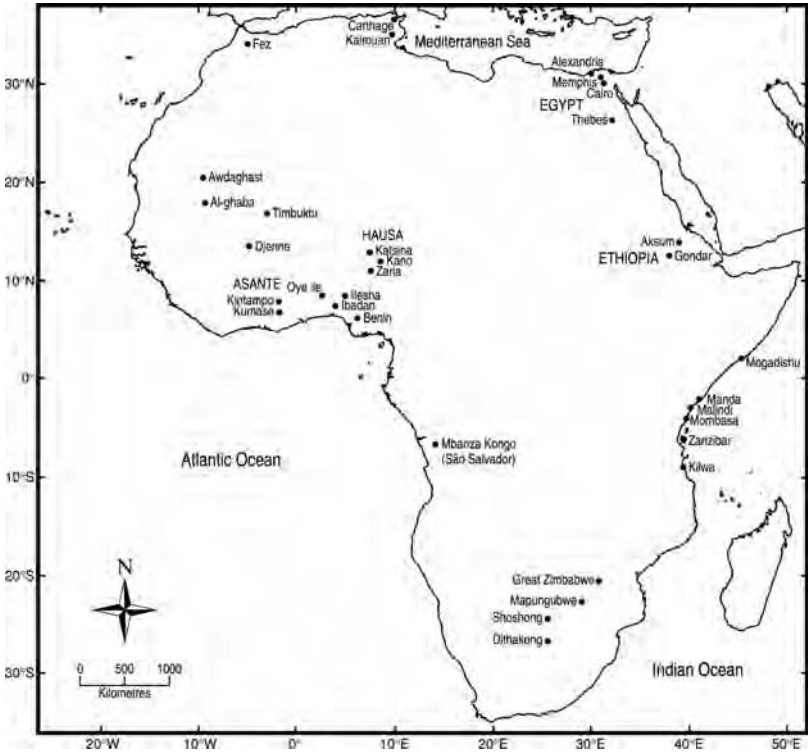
Carthage
Kairouan
Mediterranean Sea
Fez
Alexandria
Memphis
Cairo
EGYPT
Thebes
30°N
20°N
Awdaghast
Al-ghaba
Timbuktu
Djenne
HAUSA
Katsina
Kano
Zaria
Aksum
ETHIOPIA
Gondar
10°N
ASANTE
Kintampo
Kumase
Oyo Ile
Ilesha
Ibadan
Benin
Mogadishu
0°
Manda
Malindi
Mombasa
Zanzibar
Kilwa
Mbanza Kongo
(São Salvador)
Atlantic Ocean
10°S
N
20°S
Great Zimbabwe
Mapungubwe
Shoshong
Dithakong
0 500 1000
Kilometres
30°S
Indian Ocean
20°W
10°W
0°
10°E
20°E
30°E
40°E
50°E